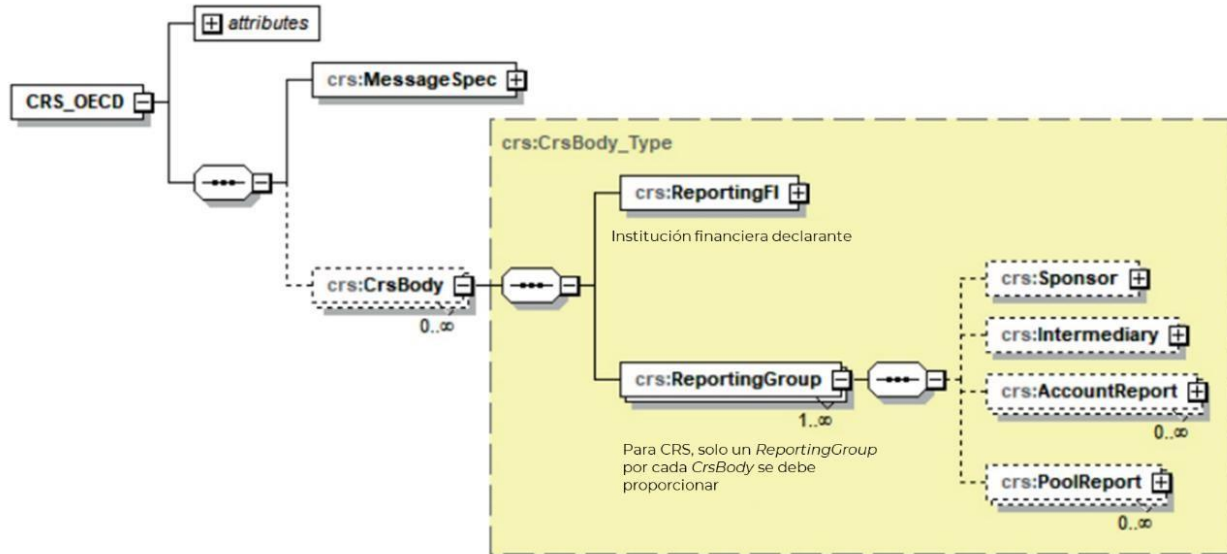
attributes

CRS_OECD

crs:MessageSpec

crs:CrsBody_Type

crs:ReportingFI

Institución financiera declarante

crs:CrsBody

0..∞

crs:Sponsor

crs:Intermediary

crs:ReportingGroup

1..∞

crs:AccountReport

0..∞

Para CRS, solo un *ReportingGroup* por cada *CrsBody* se debe proporcionar

crs:PoolReport

0..∞